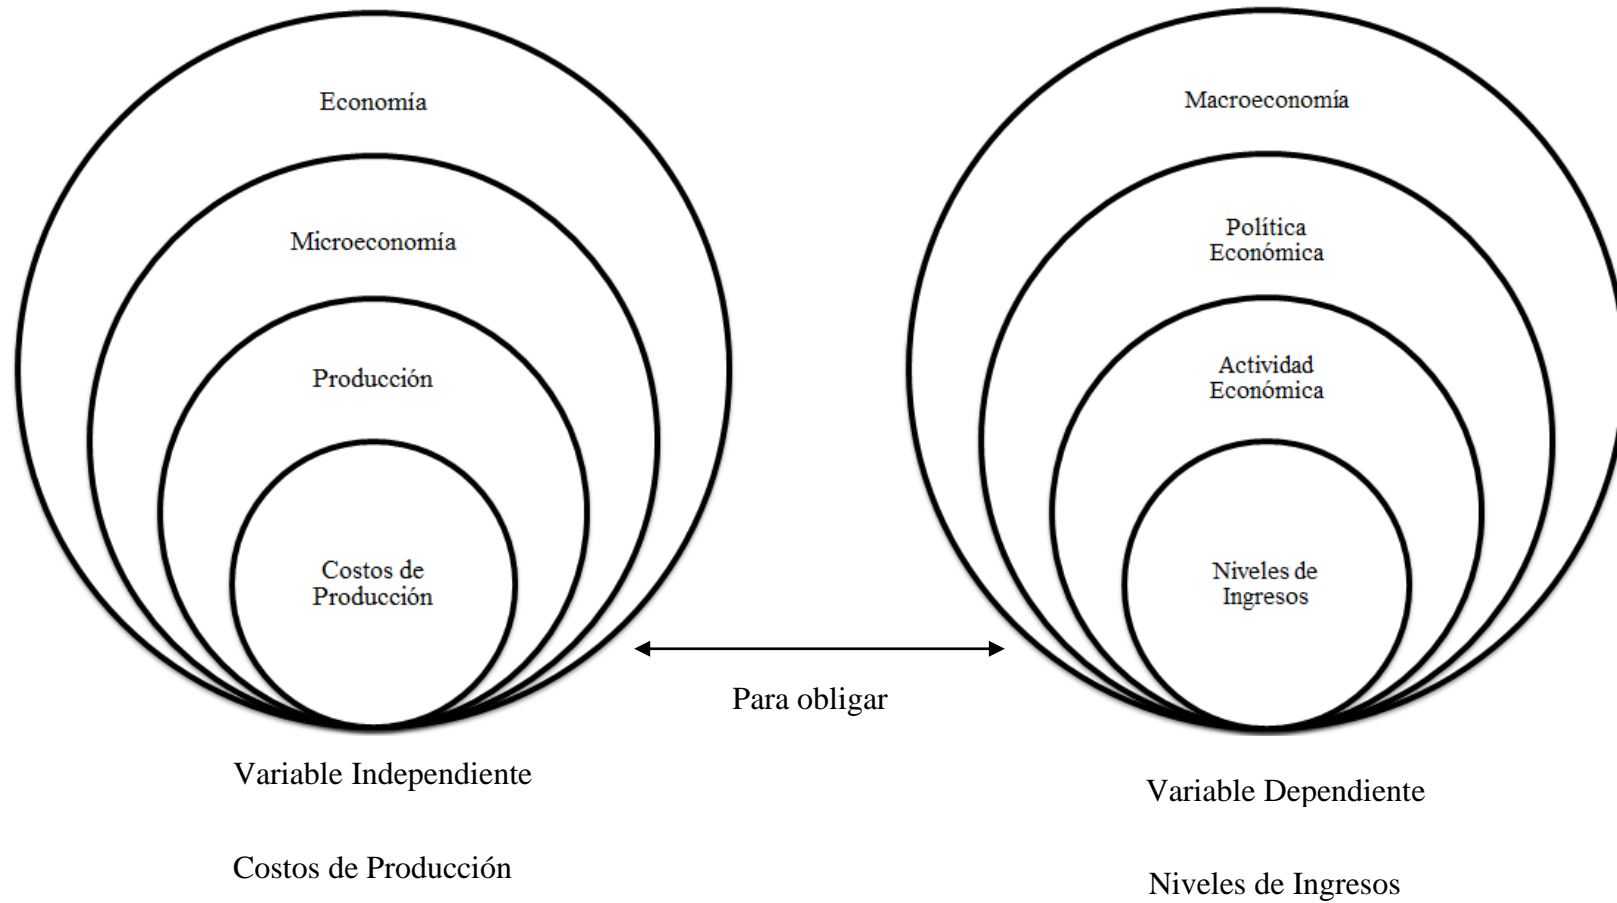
Economía

Microeconomía

Producción

Costos de Producción

Macroeconomía

Política Económica

Actividad Económica

Niveles de Ingresos

Para obligar

Variable Independiente

Costos de Producción

Variable Dependiente

Niveles de Ingresos